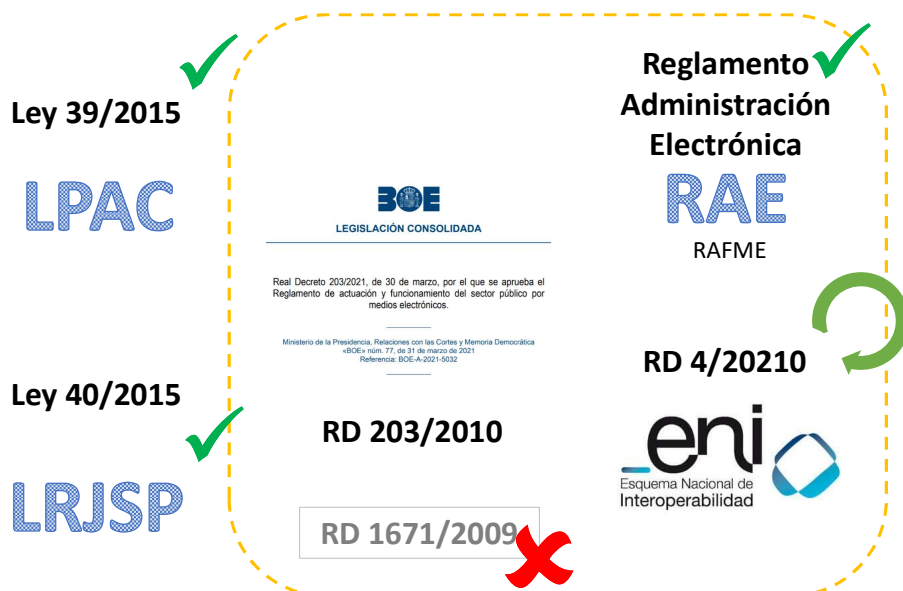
Ley 39/2015

LPAC

Ley 40/2015

LRJSP

BOE

LEGISLACIÓN CONSOLIDADA

Real Decreto 203/2021, de 30 de marzo, por el que se aprueba el Reglamento de actuación y funcionamiento del sector público por medios electrónicos.

Ministerio de la Presidencia, Relaciones con las Cortes y Memoria Democrática
«BOE» núm. 77, de 31 de marzo de 2021
Referencia: BOE-A-2021-5032

RD 203/2010

RD 1671/2009

Reglamento Administración Electrónica

RAE

RAFME

RD 4/20210

_eni

Esquema Nacional de Interoperabilidad